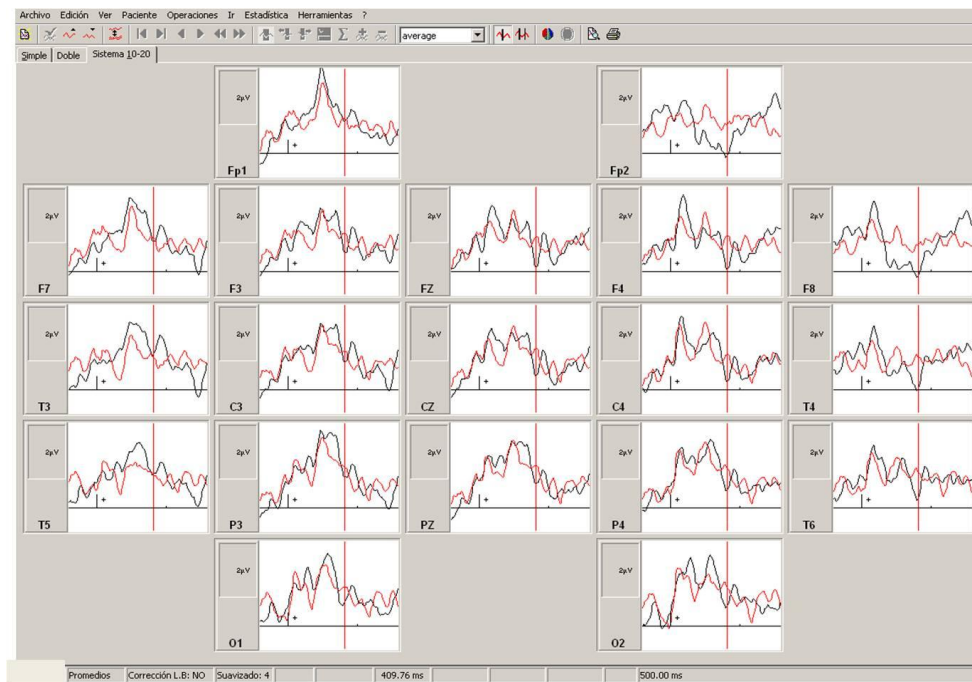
Archivo Edición Ver Paciente Operaciones Ir Estadística Herramientas ?

average

Simple | Doble | Sistema 10-20

2µV
Fp1

2µV
Fp2

2µV
F7

2µV
F3

2µV
FZ

2µV
F4

2µV
F8

2µV
T3

2µV
C3

2µV
CZ

2µV
C4

2µV
T4

2µV
T5

2µV
P3

2µV
PZ

2µV
P4

2µV
T6

2µV
O1

2µV
O2

Promedios | Corrección L.B: NO | Suavizado: 4 | 409.76 ms | 500.00 ms